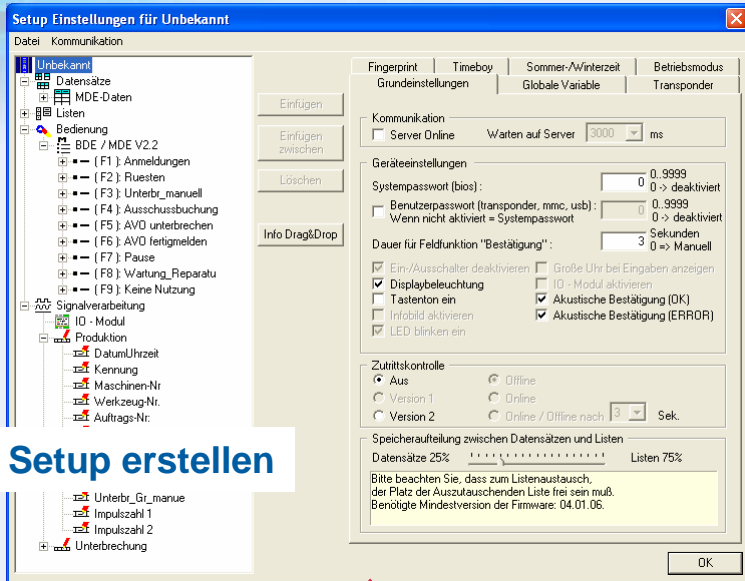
Setup Einstellungen für Unbekannt

Datei Kommunikation

Unbekannt
Datensätze
MDE-Daten
Listen
Bedienung
BDE / MDE V2.2
( F1 ): Anmeldungen
( F2 ): Ruesten
( F3 ): Unterbr_manuell
( F4 ): Ausschussbuchung
( F5 ): AVO unterbrechen
( F6 ): AVO fertigmelden
( F7 ): Pause
( F8 ): Wartung_Reparatu
( F9 ): Keine Nutzung
Signalverarbeitung
IO - Modul
Produktion
DatumUhrzeit
Kennung
Maschinen-Nr
Werkzeug-Nr.
Auftrags-Nr:

Setup erstellen

Unterbr_Gr_manue
Impulszahl 1
Impulszahl 2
Unterbrechung

Einfügen
Einfügen zwischen
Löschen
Info Drag&Drop

Fingerprint | Timeboy | Sommer-/Winterzeit | Betriebsmodus
Grundeinstellungen | Globale Variable | Transponder

Kommunikation
Server Online
Warten auf Server 3000 ms

Geräteeinstellungen
Systempasswort (bios) : 0 0..9999 0 -> deaktiviert
Benutzerpasswort (transponder, mmc, usb) : Wenn nicht aktiviert = Systempasswort 0 0..9999 0 -> deaktiviert
Dauer für Feldfunktion "Bestätigung" : 3 Sekunden 0 => Manuell
Ein-/Ausschalter deaktivieren
Große Uhr bei Eingaben anzeigen
Displaybeleuchtung
IO - Modul aktivieren
Tastenton ein
Akustische Bestätigung (OK)
Infobild aktivieren
Akustische Bestätigung (ERROR)
LED blinken ein

Zutrittskontrolle
Aus
Offline
Version 1
Online
Version 2
Online / Offline nach 3 Sek.

Speicheraufteilung zwischen Datensätzen und Listen
Datensätze 25%
Listen 75%
Bitte beachten Sie, dass zum Listenaustausch, der Platz der Auszutauschenden Liste frei sein muß.
Benötigte Mindestversion der Firmware: 04.01.06.

OK